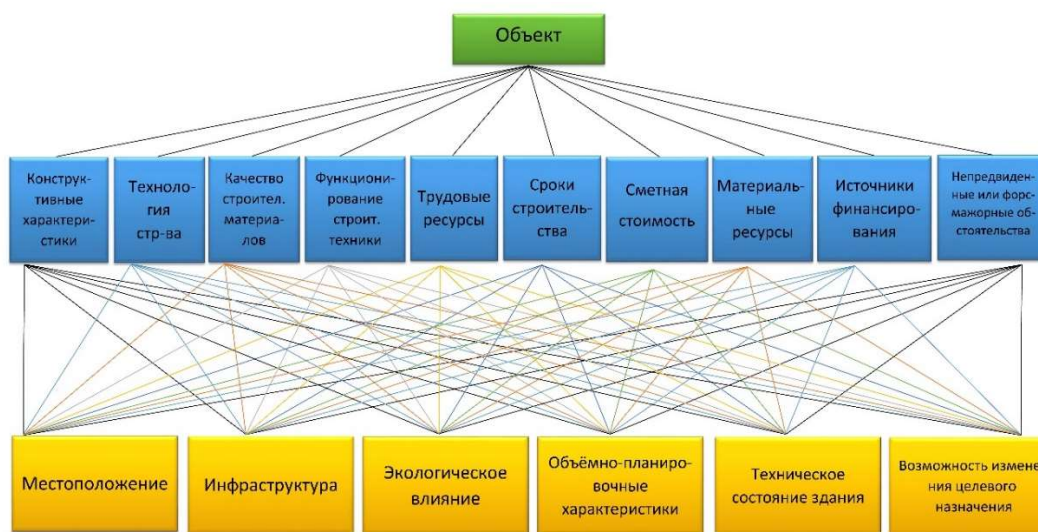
Объект

Конструктивные характеристики

Технология стр-ва

Качество строител. материалов

Функционирование строит. техники

Трудовые ресурсы

Сроки строительства

Сметная стоимость

Материальные ресурсы

Источники финансирования

Непредвиденные или форс-мажорные обстоятельства

Местоположение

Инфраструктура

Экологическое влияние

Объёмно-планировочные характеристики

Техническое состояние здания

Возможность изменения целевого назначения